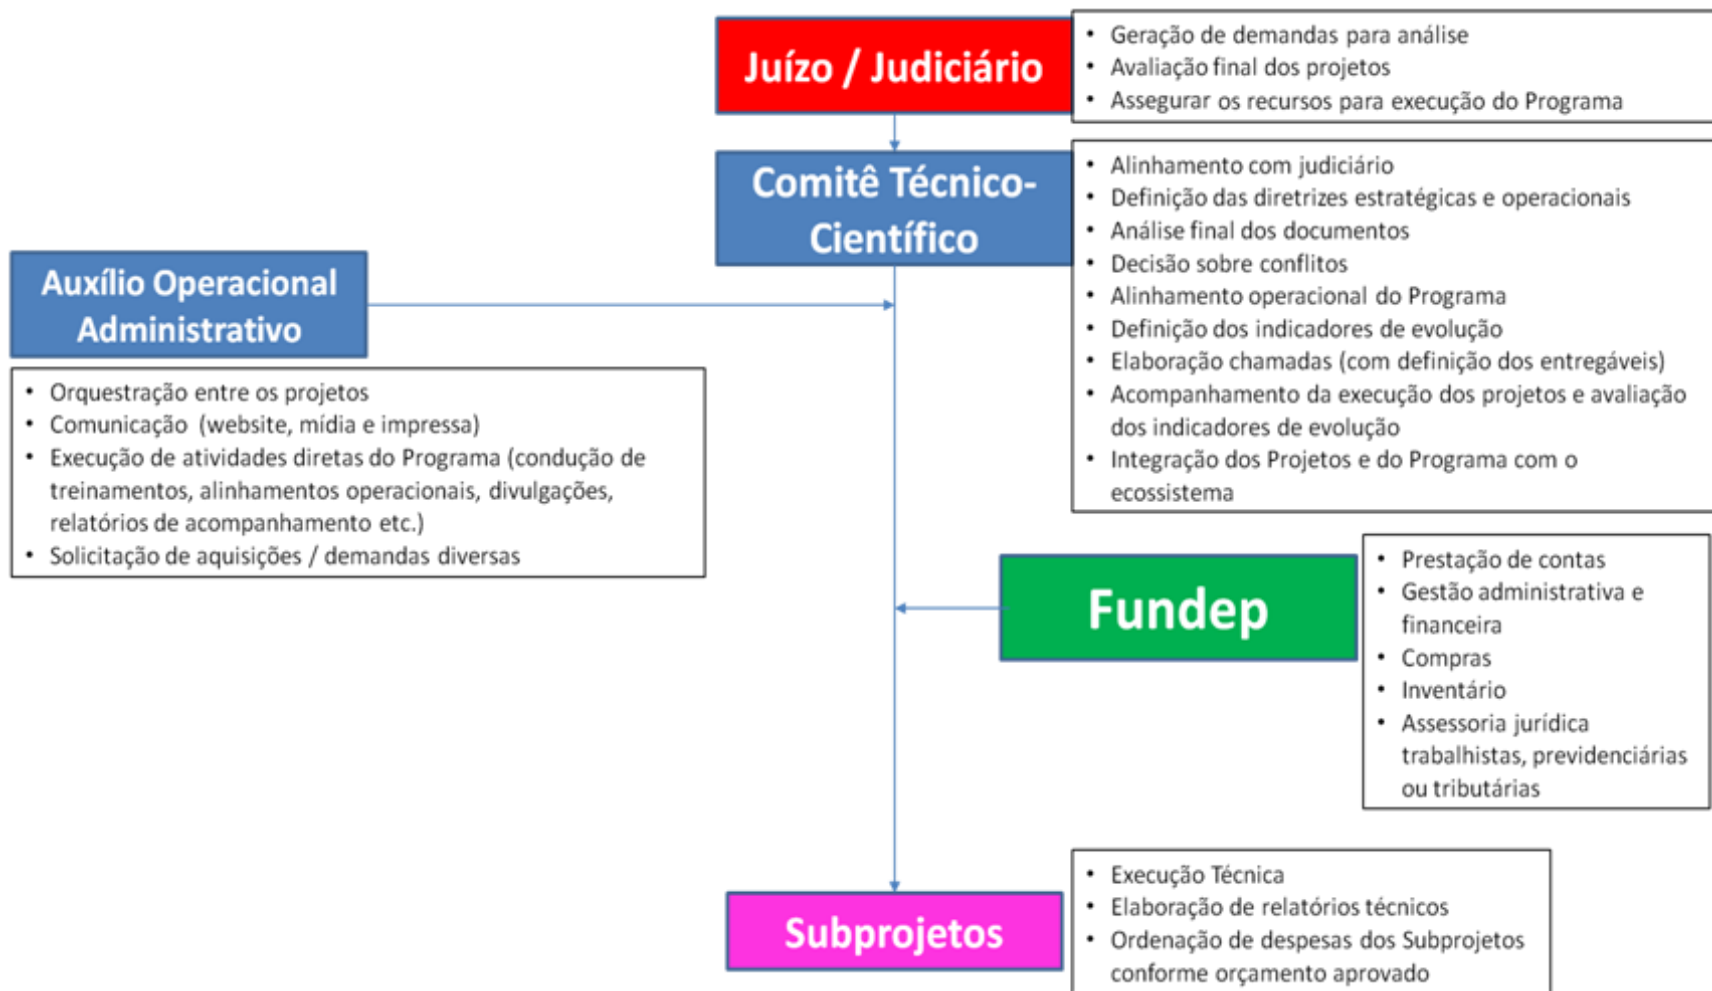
Juízo / Judiciário

- Geração de demandas para análise
- Avaliação final dos projetos
- Assegurar os recursos para execução do Programa

Comitê Técnico-Científico

- Alinhamento com judiciário
- Definição das diretrizes estratégicas e operacionais
- Análise final dos documentos
- Decisão sobre conflitos
- Alinhamento operacional do Programa
- Definição dos indicadores de evolução
- Elaboração chamadas (com definição dos entregáveis)
- Acompanhamento da execução dos projetos e avaliação dos indicadores de evolução
- Integração dos Projetos e do Programa com o ecossistema

Auxílio Operacional Administrativo

- Orquestração entre os projetos
- Comunicação (website, mídia e impressa)
- Execução de atividades diretas do Programa (condução de treinamentos, alinhamentos operacionais, divulgações, relatórios de acompanhamento etc.)
- Solicitação de aquisições / demandas diversas

Fundep

- Prestação de contas
- Gestão administrativa e financeira
- Compras
- Inventário
- Assessoria jurídica trabalhistas, previdenciárias ou tributárias

Subprojetos

- Execução Técnica
- Elaboração de relatórios técnicos
- Ordenação de despesas dos Subprojetos conforme orçamento aprovado